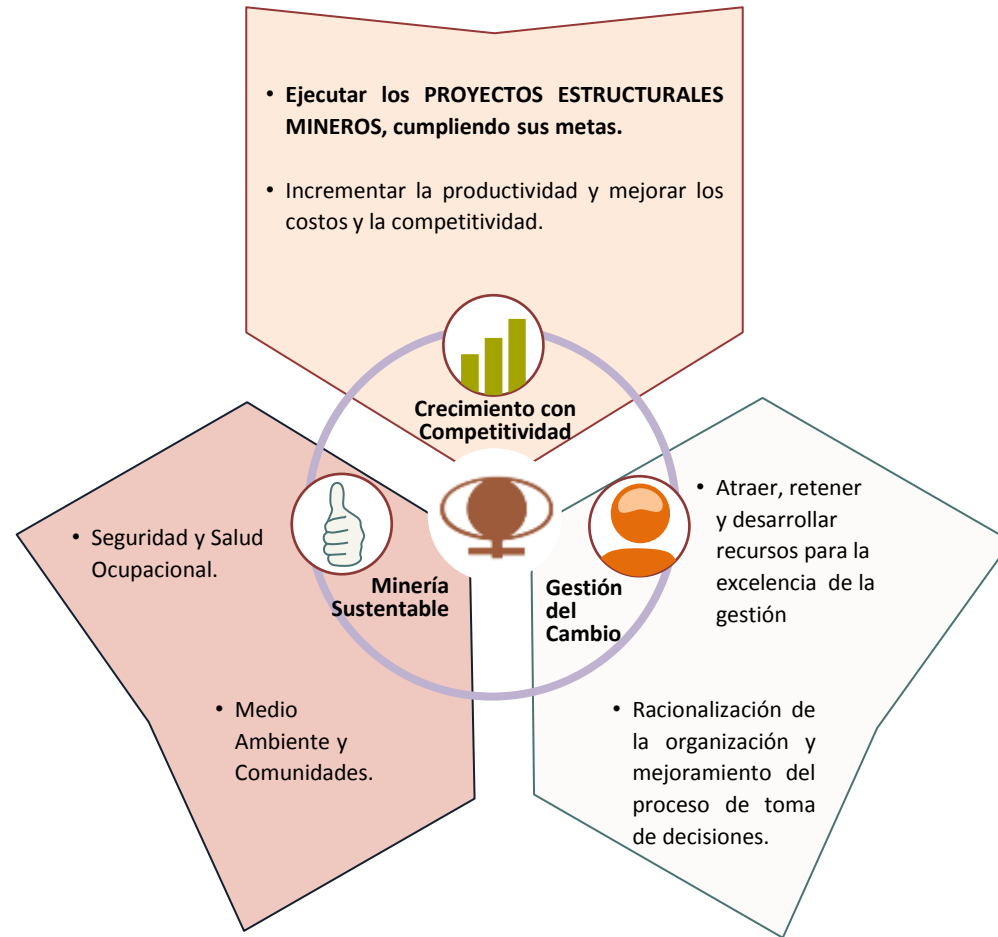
• Ejecutar los PROYECTOS ESTRUCTURALES MINEROS, cumpliendo sus metas.

• Incrementar la productividad y mejorar los costos y la competitividad.

Crecimiento con Competitividad

• Seguridad y Salud Ocupacional.

Minería Sustentable

• Medio Ambiente y Comunidades.

Gestión del Cambio

• Atraer, retener y desarrollar recursos para la excelencia de la gestión

• Racionalización de la organización y mejoramiento del proceso de toma de decisiones.